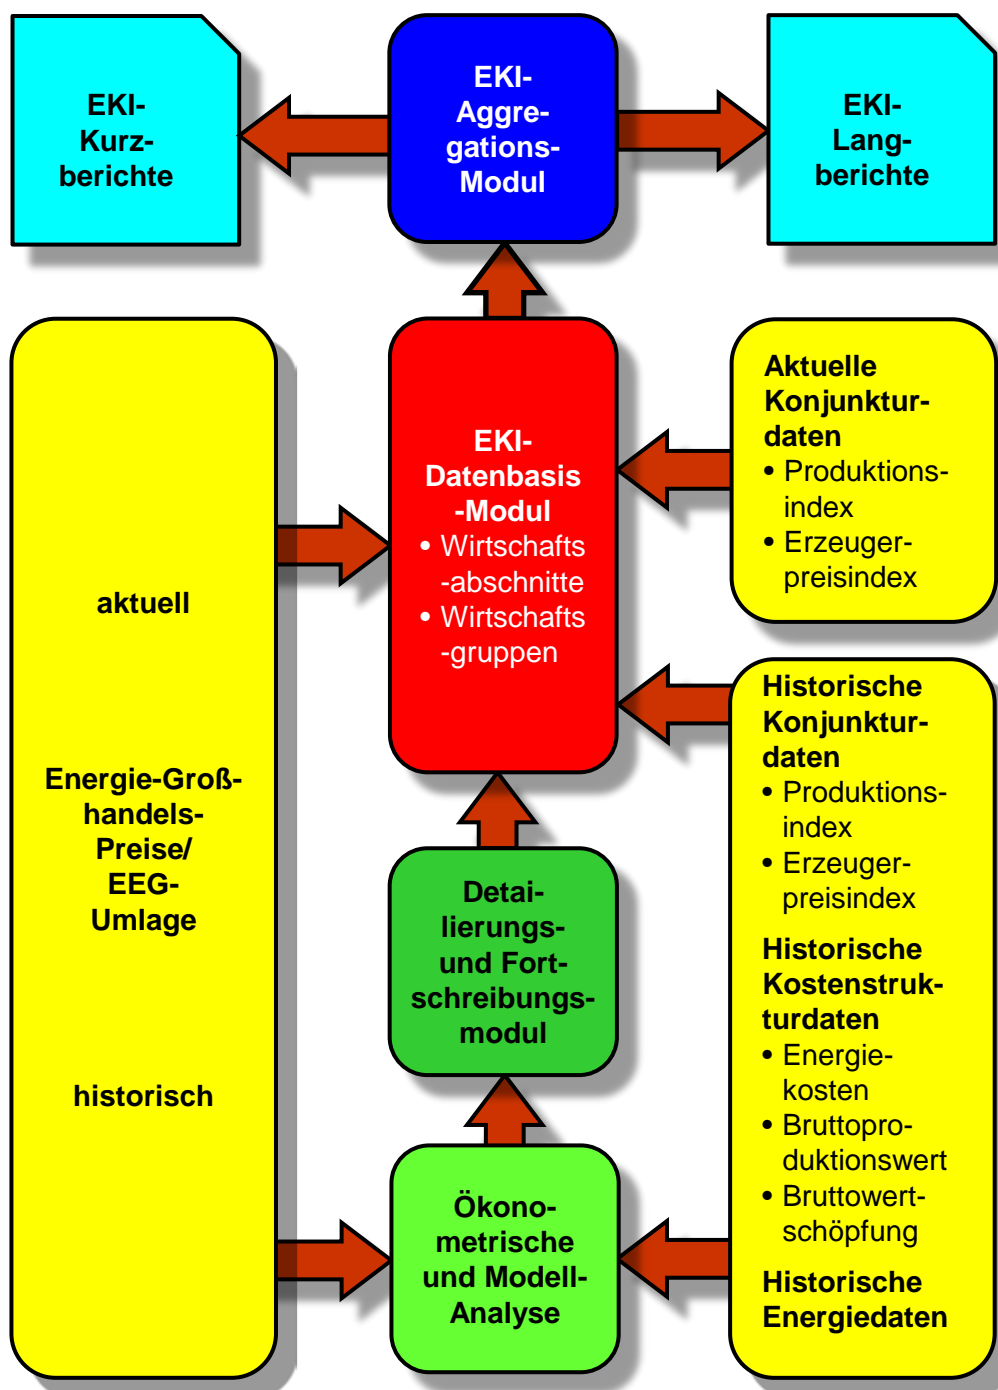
EKI-Kurzberichte

EKI-Aggregations-Modul

EKI-Langberichte

aktuell

Energie-Großhandels-Preise/ EEG-Umlage

historisch

EKI-Datenbasis-Modul
• Wirtschafts-abschnitte
• Wirtschafts-gruppen

Aktuelle Konjunkturdaten
• Produktionsindex
• Erzeugerpreisindex

Historische Konjunkturdaten
• Produktionsindex
• Erzeugerpreisindex

Historische Kostenstrukturdaten
• Energiekosten
• Bruttoproduktionswert
• Bruttowertschöpfung

Historische Energiedaten

Detailierungs- und Fortschreibungsmodul

Ökonometrische und Modell-Analyse